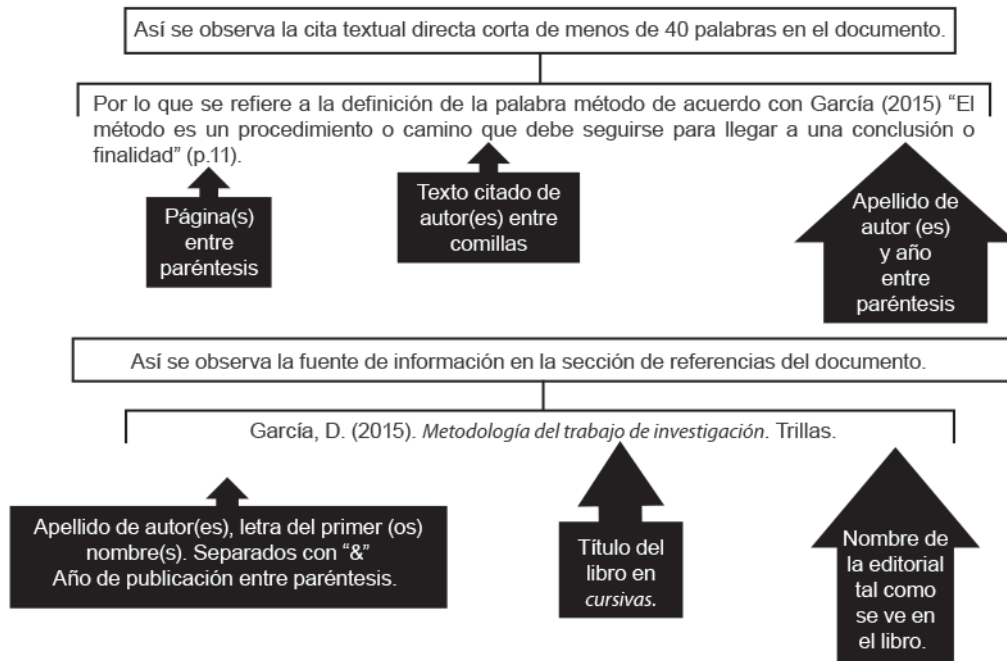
Así se observa la cita textual directa corta de menos de 40 palabras en el documento.

Por lo que se refiere a la definición de la palabra método de acuerdo con García (2015) "El método es un procedimiento o camino que debe seguirse para llegar a una conclusión o finalidad" (p.11).

Página(s) entre paréntesis

Texto citado de autor(es) entre comillas

Apellido de autor (es) y año entre paréntesis

Así se observa la fuente de información en la sección de referencias del documento.

García, D. (2015). *Metodología del trabajo de investigación*. Trillas.

Apellido de autor(es), letra del primer (os) nombre(s). Separados con "&"
Año de publicación entre paréntesis.

Título del libro en *cursivas*.

Nombre de la editorial tal como se ve en el libro.